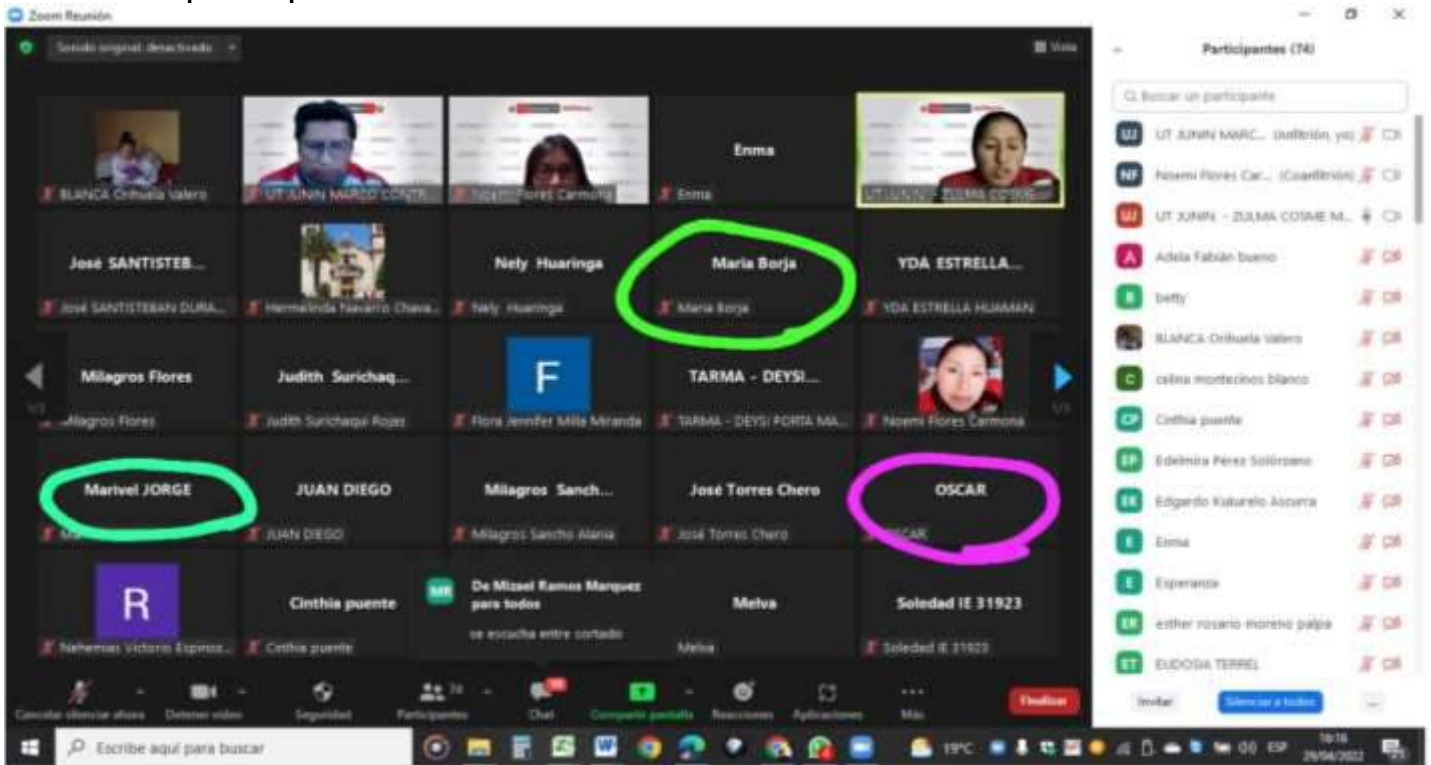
Zoom Reunión

Sonido original: desactivado

Vista

BLANCA Orihuela Valero

UT JUNIN MARCO CONTR...

Noemi Flores Carmona

Enma

Enma

UT JUNIN - ZULMA COSME

José SANTISTEB...

José SANTISTEBAN DURA...

Hermelinda Navarro Chava...

Nely Huaringa

Nely Huaringa

Maria Borja

Maria Borja

YDA ESTRELLA...

YDA ESTRELLA HUAMAN

Milagros Flores

Milagros Flores

Judith Surichaq...

Judith Surichaqui Rojas

F

Flora Jennifer Milla Miranda

TARMA - DEYSI...

TARMA - DEYSI PORTA MA...

Noemi Flores Carmona

Marivel JORGE

Ma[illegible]

JUAN DIEGO

JUAN DIEGO

Milagros Sanch...

Milagros Sancho Alania

José Torres Chero

José Torres Chero

OSCAR

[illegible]CAR

R

Nehemias Victorio Espinoz...

Cinthia puente

Cinthia puente

MR De Mizael Ramos Marquez para todos

se escucha entre cortado

Melva

Melva

Soledad IE 31923

Soledad IE 31923

Cancelar silenciar ahora

Detener video

Seguridad

Participantes 74

Chat

Compartir pantalla

Reacciones

Aplicaciones

Más

Finalizar

Participantes (74)

Buscar un participante

UT JUNIN MARC... (Anfitrión, yo)

Noemi Flores Car... (Coanfitrión)

UT JUNIN - ZULMA COSME M...

Adela Fabián bueno

betty

BLANCA Orihuela Valero

celina montecinos blanco

Cinthia puente

Edelmira Pérez Solórzano

Edgardo Kuturelo Ascurra

Enma

Esperanza

esther rosario moreno palpa

EUDOSIA TERREL

Invitar

Silenciar a todos

Escribe aquí para buscar

19°C

ESP

16:16

29/04/2022